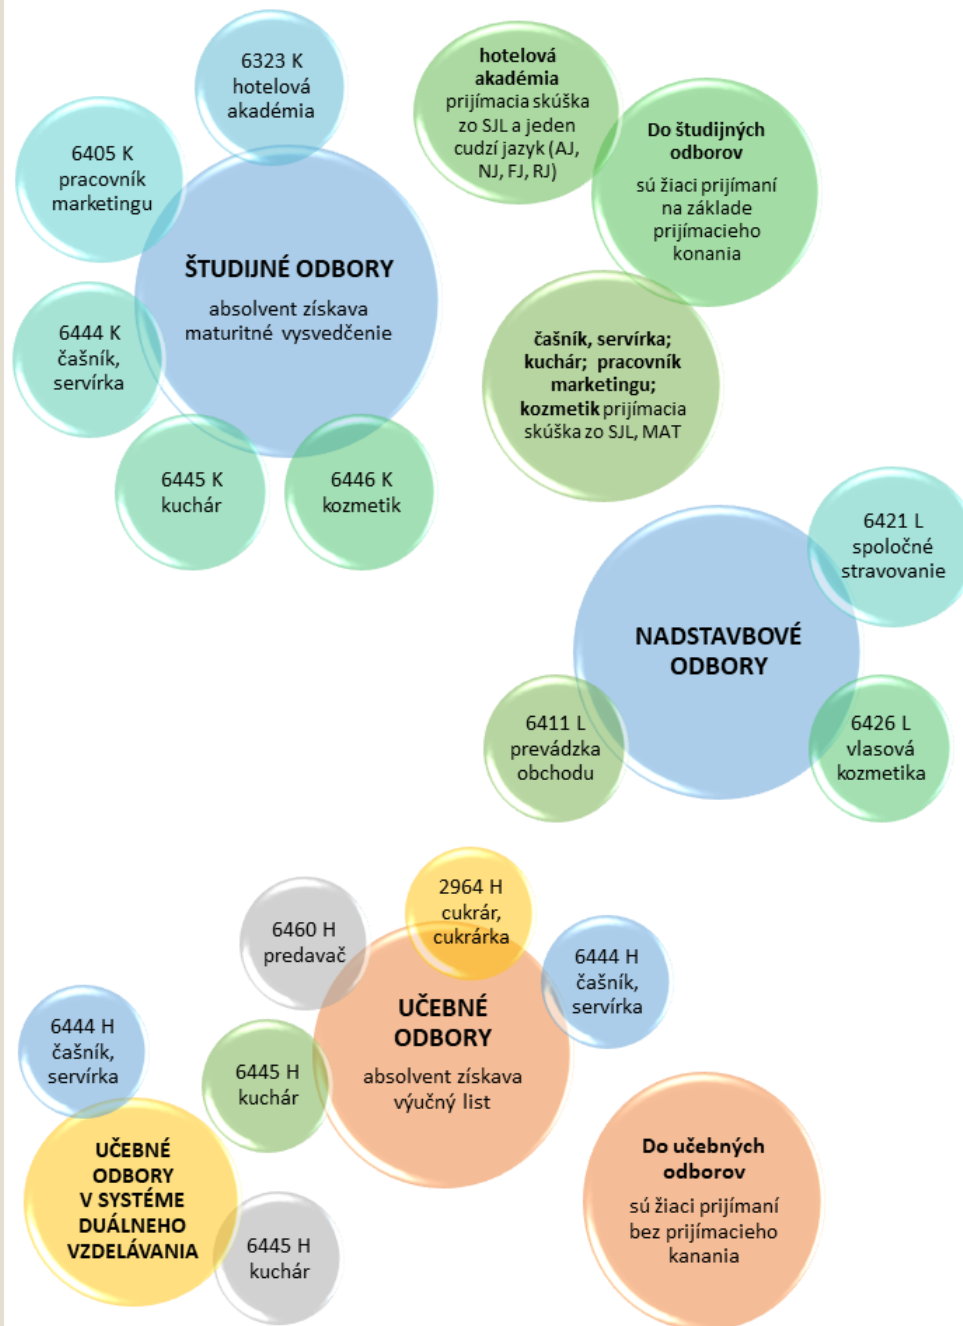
6323 K
hotelová
akadémia

6405 K
pracovník
marketingu

ŠTUDIJNÉ ODBORY
absolvent získava maturitné vysvedčenie

6444 K
čašník,
servírka

6445 K
kuchár

6446 K
kozmetik

hotelová akadémia prijímacia skúška zo SJL a jeden cudzí jazyk (AJ, NJ, FJ, RJ)

Do študijných odborov
sú žiaci prijímaní na základe prijímacieho konania

čašník, servírka; kuchár; pracovník marketingu; kozmetik prijímacia skúška zo SJL, MAT

6421 L
spoločné
stravovanie

NADSTAVBOVÉ
ODBORY

6411 L
prevádzka
obchodu

6426 L
vlasová
kozmetika

6460 H
predavač

2964 H
cukrár,
cukrárka

6444 H
čašník,
servírka

UČEBNÉ
ODBORY
absolvent získava výučný list

6444 H
čašník,
servírka

6445 H
kuchár

UČEBNÉ
ODBORY
V SYSTÉME
DUÁLNEHO
VZDELÁVANIA

6445 H
kuchár

Do učebných odborov
sú žiaci prijímaní bez prijímacieho kanania